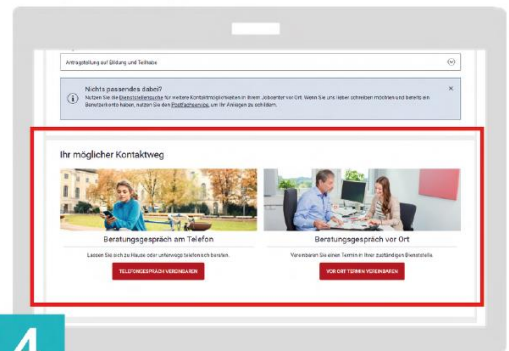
Antragstellung auf Bildung und Teilhabe

Nichts passendes dabei?
Nutzen Sie die Dienststellensuche für weitere Kontaktmöglichkeiten in Ihrem Jobcenter vor Ort. Wenn Sie uns lieber schreiben möchten und bereits ein Benutzerkonto haben, nutzen Sie den Postfachservice, um Ihr Anliegen zu schildern.

Ihr möglicher Kontaktweg

Beratungsgespräch am Telefon

Lassen Sie sich zu Hause oder unterwegs telefonisch beraten.

TELEFONGESPRÄCH VEREINBAREN

Beratungsgespräch vor Ort

Vereinbaren Sie einen Termin in Ihrer zuständigen Dienststelle.

VOR ORT TERMIN VEREINBAREN

4